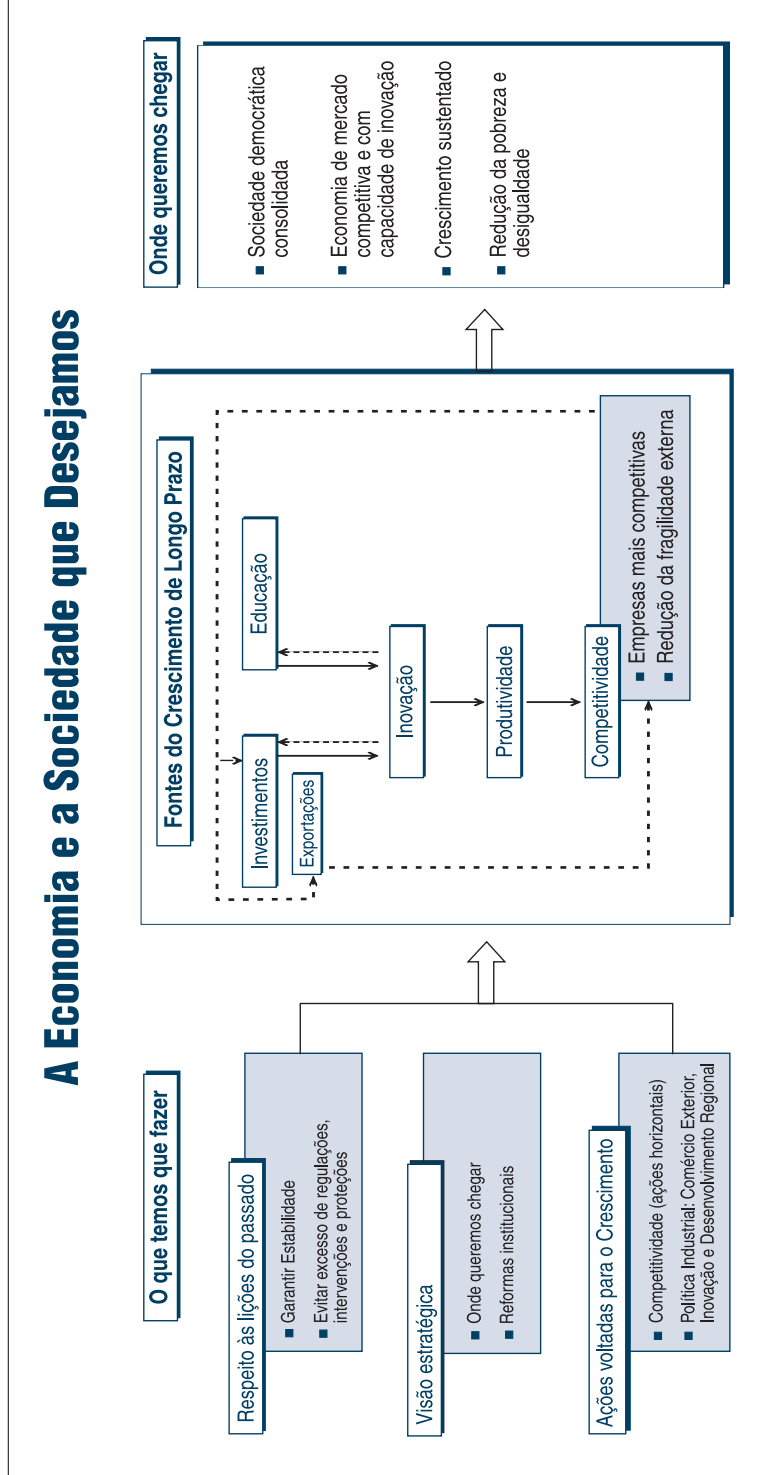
A Economia e a Sociedade que Desejamos

O que temos que fazer

Respeito às lições do passado
■ Garantir Estabilidade
■ Evitar excesso de regulações, intervenções e proteções

Visão estratégica
■ Onde queremos chegar
■ Reformas institucionais

Ações voltadas para o Crescimento
■ Competitividade (ações horizontais)
■ Política Industrial: Comércio Exterior, Inovação e Desenvolvimento Regional

Fontes do Crescimento de Longo Prazo

Investimentos
Exportações
Educação
Inovação
Produtividade
Competitividade
■ Empresas mais competitivas
■ Redução da fragilidade externa

Onde queremos chegar
■ Sociedade democrática consolidada
■ Economia de mercado competitiva e com capacidade de inovação
■ Crescimento sustentado
■ Redução da pobreza e desigualdade